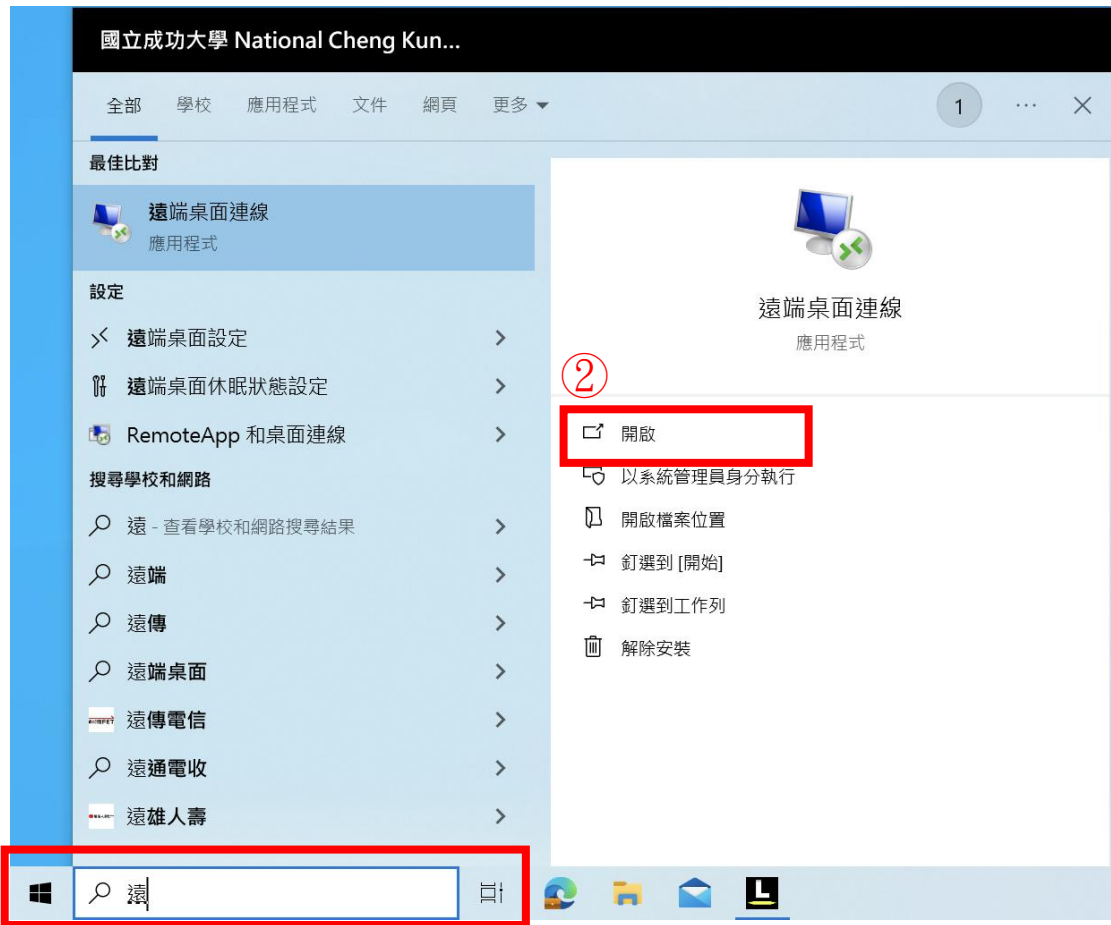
國立成功大學 National Cheng Kun...

全部 學校 應用程式 文件 網頁 更多

1 ··· ×

最佳比對

遠端桌面連線
應用程式

設定

遠端桌面設定

遠端桌面休眠狀態設定

RemoteApp 和桌面連線

搜尋學校和網路

遠 - 查看學校和網路搜尋結果

遠端

遠傳

遠端桌面

遠傳電信

遠通電收

遠雄人壽

遠端桌面連線
應用程式

②

開啟

以系統管理員身分執行

開啟檔案位置

釘選到 [開始]

釘選到工作列

解除安裝

遠